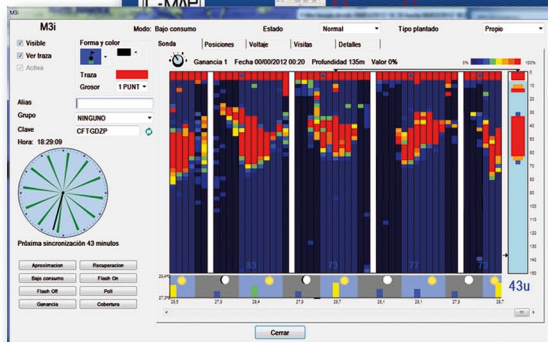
M3i

M3i

Modo: Bajo consumo

Estado

Normal

Tipo plantado

Propio

Visible

Ver traza

Activa

Forma y color

Traza

Grosor

1 PUNT

Sonda

Posiciones

Voltaje

Visitas

Detalles

Ganancia 1

Fecha 00/00/2012 00:20

Profundidad 135m

Valor 0%

0%

100%

Alias

Grupo

NINGUNO

Clave

CFTGDZP

Hora: 18:29:09

Próxima sincronización 43 minutos

Aproximacion

Recuperacion

Bajo consumo

Flash On

Flash Off

Poll

Ganancia

Cobertura

43u

Cerrar